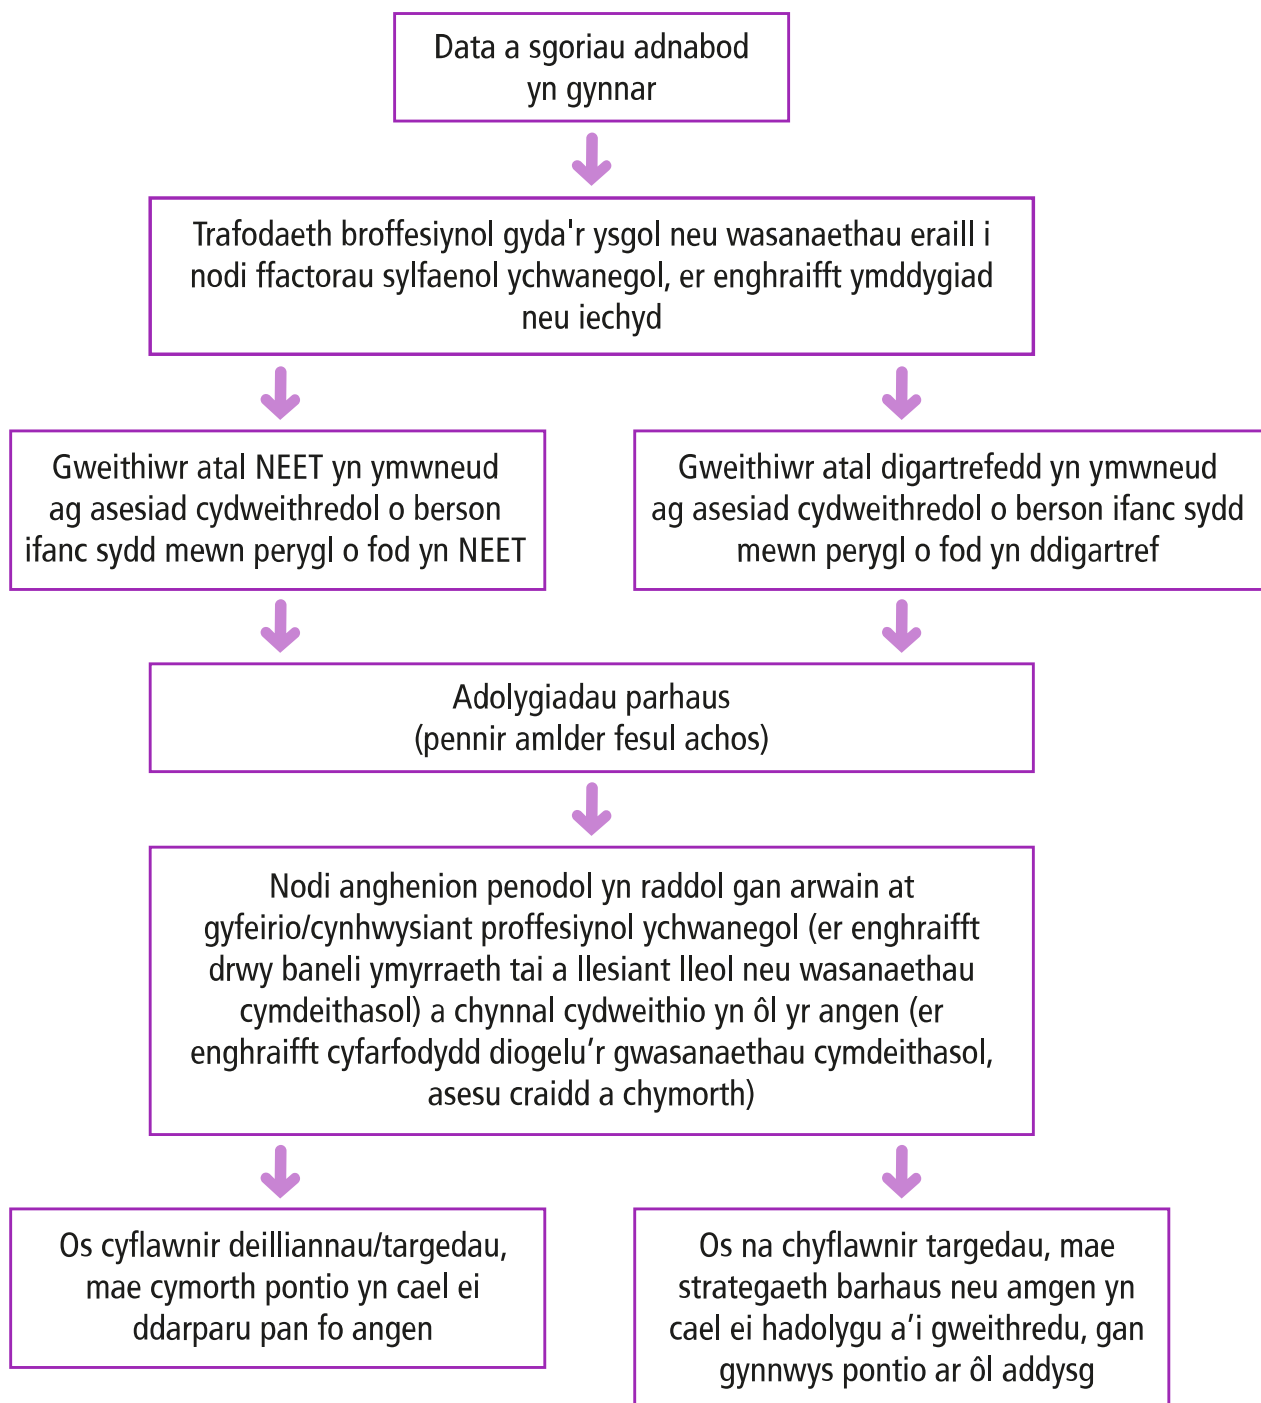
Data a sgoriau adnabod yn gynnar

Trafodaeth broffesiynol gyda'r ysgol neu wasanaethau eraill i nodi ffactorau sylfaenol ychwanegol, er enghraifft ymddygiad neu iechyd

Gweithiwr atal NEET yn ymwneud ag asesiad cydweithredol o berson ifanc sydd mewn perygl o fod yn NEET

Gweithiwr atal digartrefedd yn ymwneud ag asesiad cydweithredol o berson ifanc sydd mewn perygl o fod yn ddigartref

Adolygiadau parhaus (pennir amlder fesul achos)

Nodi anghenion penodol yn raddol gan arwain at gyfeirio/cynhwysiant proffesiynol ychwanegol (er enghraifft drwy baneli ymyrraeth tai a llesiant lleol neu wasanaethau cymdeithasol) a chynnal cydweithio yn ôl yr angen (er enghraifft cyfarfodydd diogelu'r gwasanaethau cymdeithasol, asesu craidd a chymorth)

Os cyflawnir deilliannau/targedau, mae cymorth pontio yn cael ei ddarparu pan fo angen

Os na chyflawnir targedau, mae strategaeth barhaus neu amgen yn cael ei hadolygu a'i gweithredu, gan gynnwys pontio ar ôl addysg